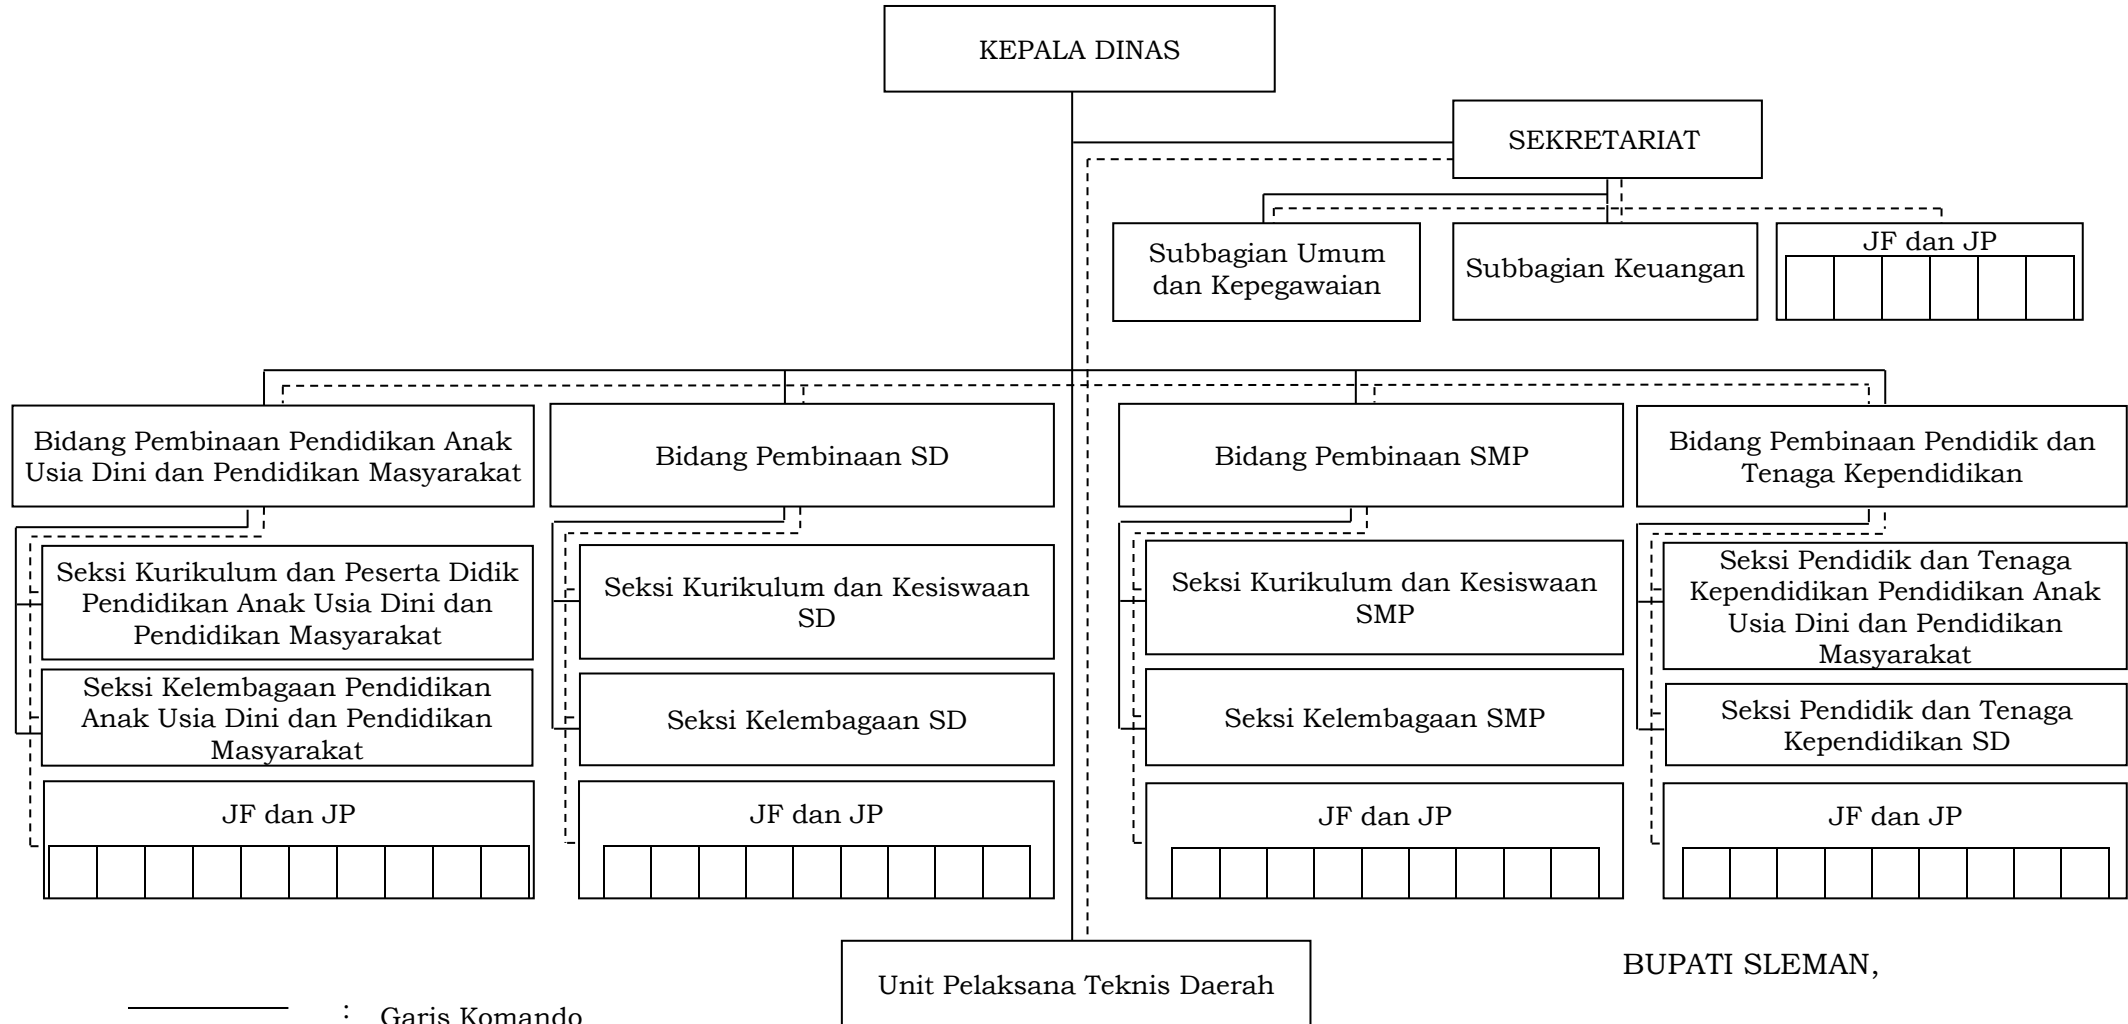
KEPALA DINAS

SEKRETARIAT

Subbagian Umum dan Kepegawaian

Subbagian Keuangan

JF dan JP

Bidang Pembinaan Pendidikan Anak Usia Dini dan Pendidikan Masyarakat

Seksi Kurikulum dan Peserta Didik Pendidikan Anak Usia Dini dan Pendidikan Masyarakat

Seksi Kelembagaan Pendidikan Anak Usia Dini dan Pendidikan Masyarakat

JF dan JP

Bidang Pembinaan SD

Seksi Kurikulum dan Kesiswaan SD

Seksi Kelembagaan SD

JF dan JP

Bidang Pembinaan SMP

Seksi Kurikulum dan Kesiswaan SMP

Seksi Kelembagaan SMP

JF dan JP

Bidang Pembinaan Pendidik dan Tenaga Kependidikan

Seksi Pendidik dan Tenaga Kependidikan Pendidikan Anak Usia Dini dan Pendidikan Masyarakat

Seksi Pendidik dan Tenaga Kependidikan SD

JF dan JP

Unit Pelaksana Teknis Daerah

BUPATI SLEMAN,

: Garis Komando